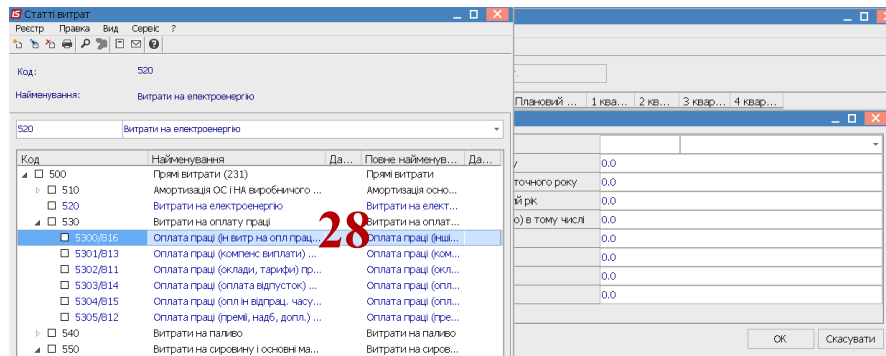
IS Статті витрат

Реєстр Правка Вид Сервіс ?

Код: 520

Найменування: Витрати на електроенергію

520 Витрати на електроенергію

| Код | Найменування | Да... | Повне найменув... | Да... |
|---|---|---|---|---|
| 500 | Прямі витрати (231) | | Прямі витрати | |
| 510 | Амортизація ОС і НА виробничого ... | | Амортизація осно... | |
| 520 | Витрати на електроенергію | | Витрати на елект... | |
| 530 | Витрати на оплату праці | | Витрати на оплат... | |
| 5300/816 | Оплата праці (ін витр на опл прац... | | Оплата праці (інші... | |
| 5301/813 | Оплата праці (компенс виплати) ... | | Оплата праці (ком... | |
| 5302/811 | Оплата праці (оклади, тарифи) пр... | | Оплата праці (окл... | |
| 5303/814 | Оплата праці (оплата відпусток) ... | | Оплата праці (опл... | |
| 5304/815 | Оплата праці (опл ін відпрац. часу... | | Оплата праці (опл... | |
| 5305/812 | Оплата праці (премії, надб, допл.) ... | | Оплата праці (пре... | |
| 540 | Витрати на паливо | | Витрати на паливо | |
| 550 | Витрати на сировину і основні ма... | | Витрати на сиров... | |

28

Плановий ... | 1 ква... | 2 кв... | 3 квар... | 4 квар...

у 0.0
точного року 0.0
й рік 0.0
о) в тому числі 0.0
0.0
0.0
0.0
0.0
0.0

OK Скасувати